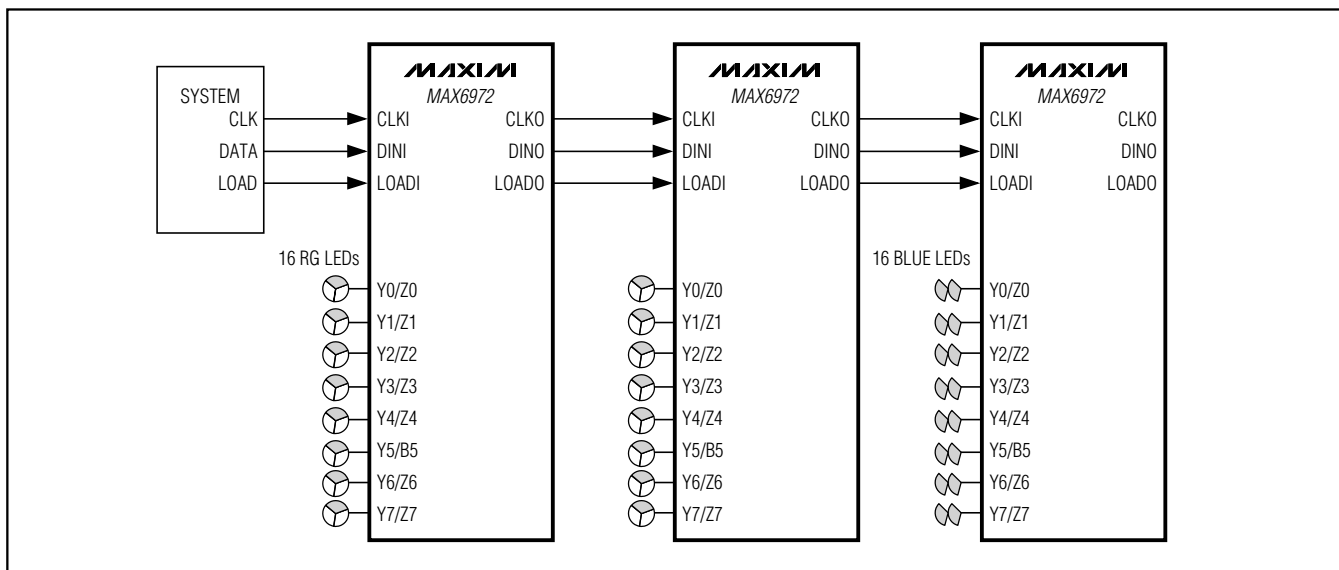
SYSTEM
CLK
DATA
LOAD

MAXIM
MAX6972
CLKI CLKO
DINI DINO
LOADI LOADO
16 RG LEDs
Y0/Z0
Y1/Z1
Y2/Z2
Y3/Z3
Y4/Z4
Y5/B5
Y6/Z6
Y7/Z7

MAXIM
MAX6972
CLKI CLKO
DINI DINO
LOADI LOADO
Y0/Z0
Y1/Z1
Y2/Z2
Y3/Z3
Y4/Z4
Y5/B5
Y6/Z6
Y7/Z7

MAXIM
MAX6972
CLKI CLKO
DINI DINO
LOADI LOADO
16 BLUE LEDs
Y0/Z0
Y1/Z1
Y2/Z2
Y3/Z3
Y4/Z4
Y5/B5
Y6/Z6
Y7/Z7